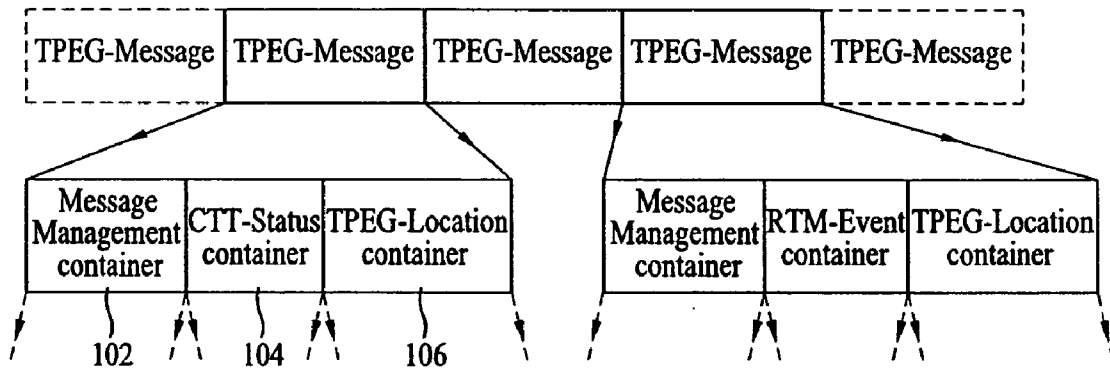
TPEG-Message TPEG-Message TPEG-Message TPEG-Message TPEG-Message

Message Management container

CTT-Status container

TPEG-Location container

Message Management container

RTM-Event container

TPEG-Location container

102

104

106